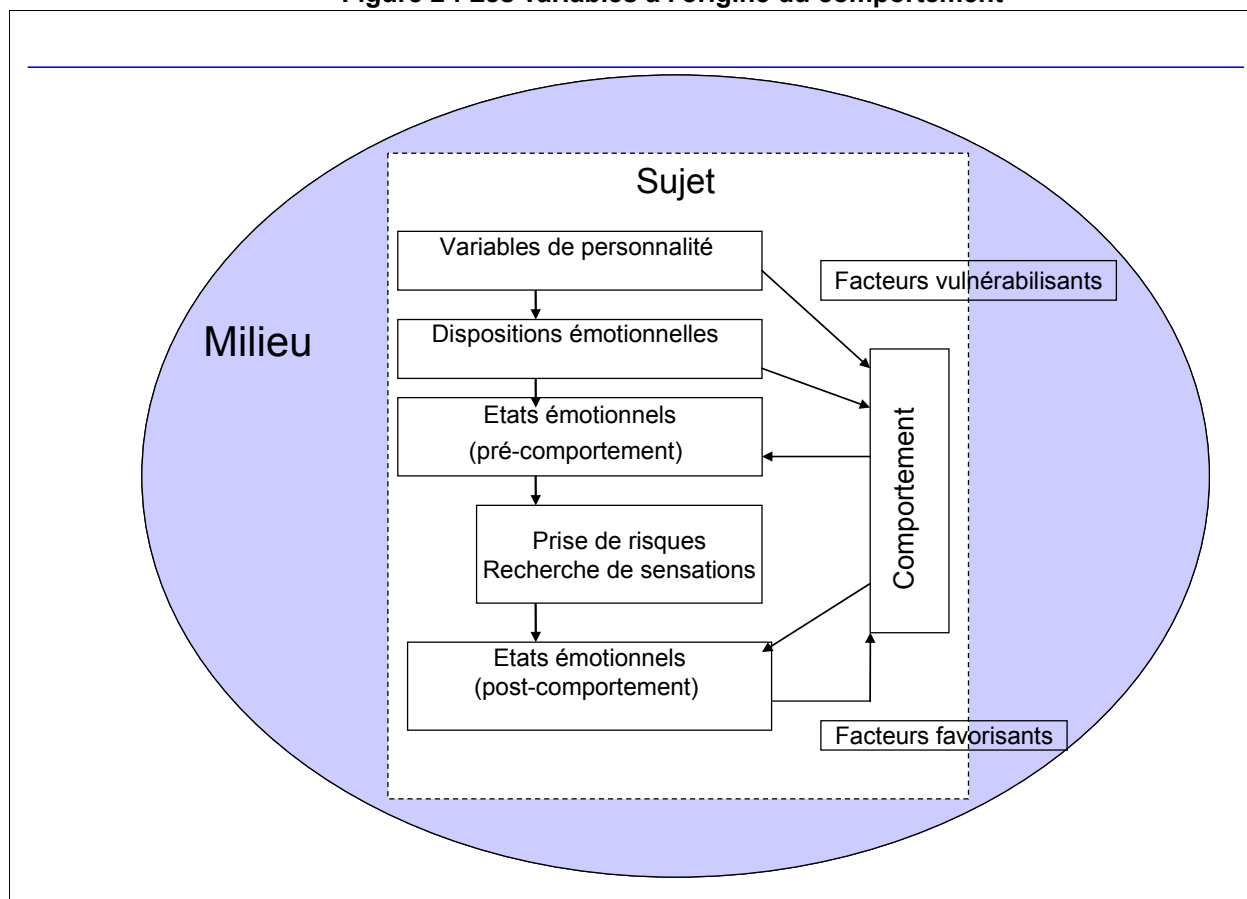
Figure 2 : Les variables à l'origine du comportement

Sujet

Variables de personnalité

Facteurs vulnérabilisants

Milieu

Dispositions émotionnelles

Etats émotionnels
(pré-comportement)

Comportement

Prise de risques
Recherche de sensations

Etats émotionnels
(post-comportement)

Facteurs favorisants